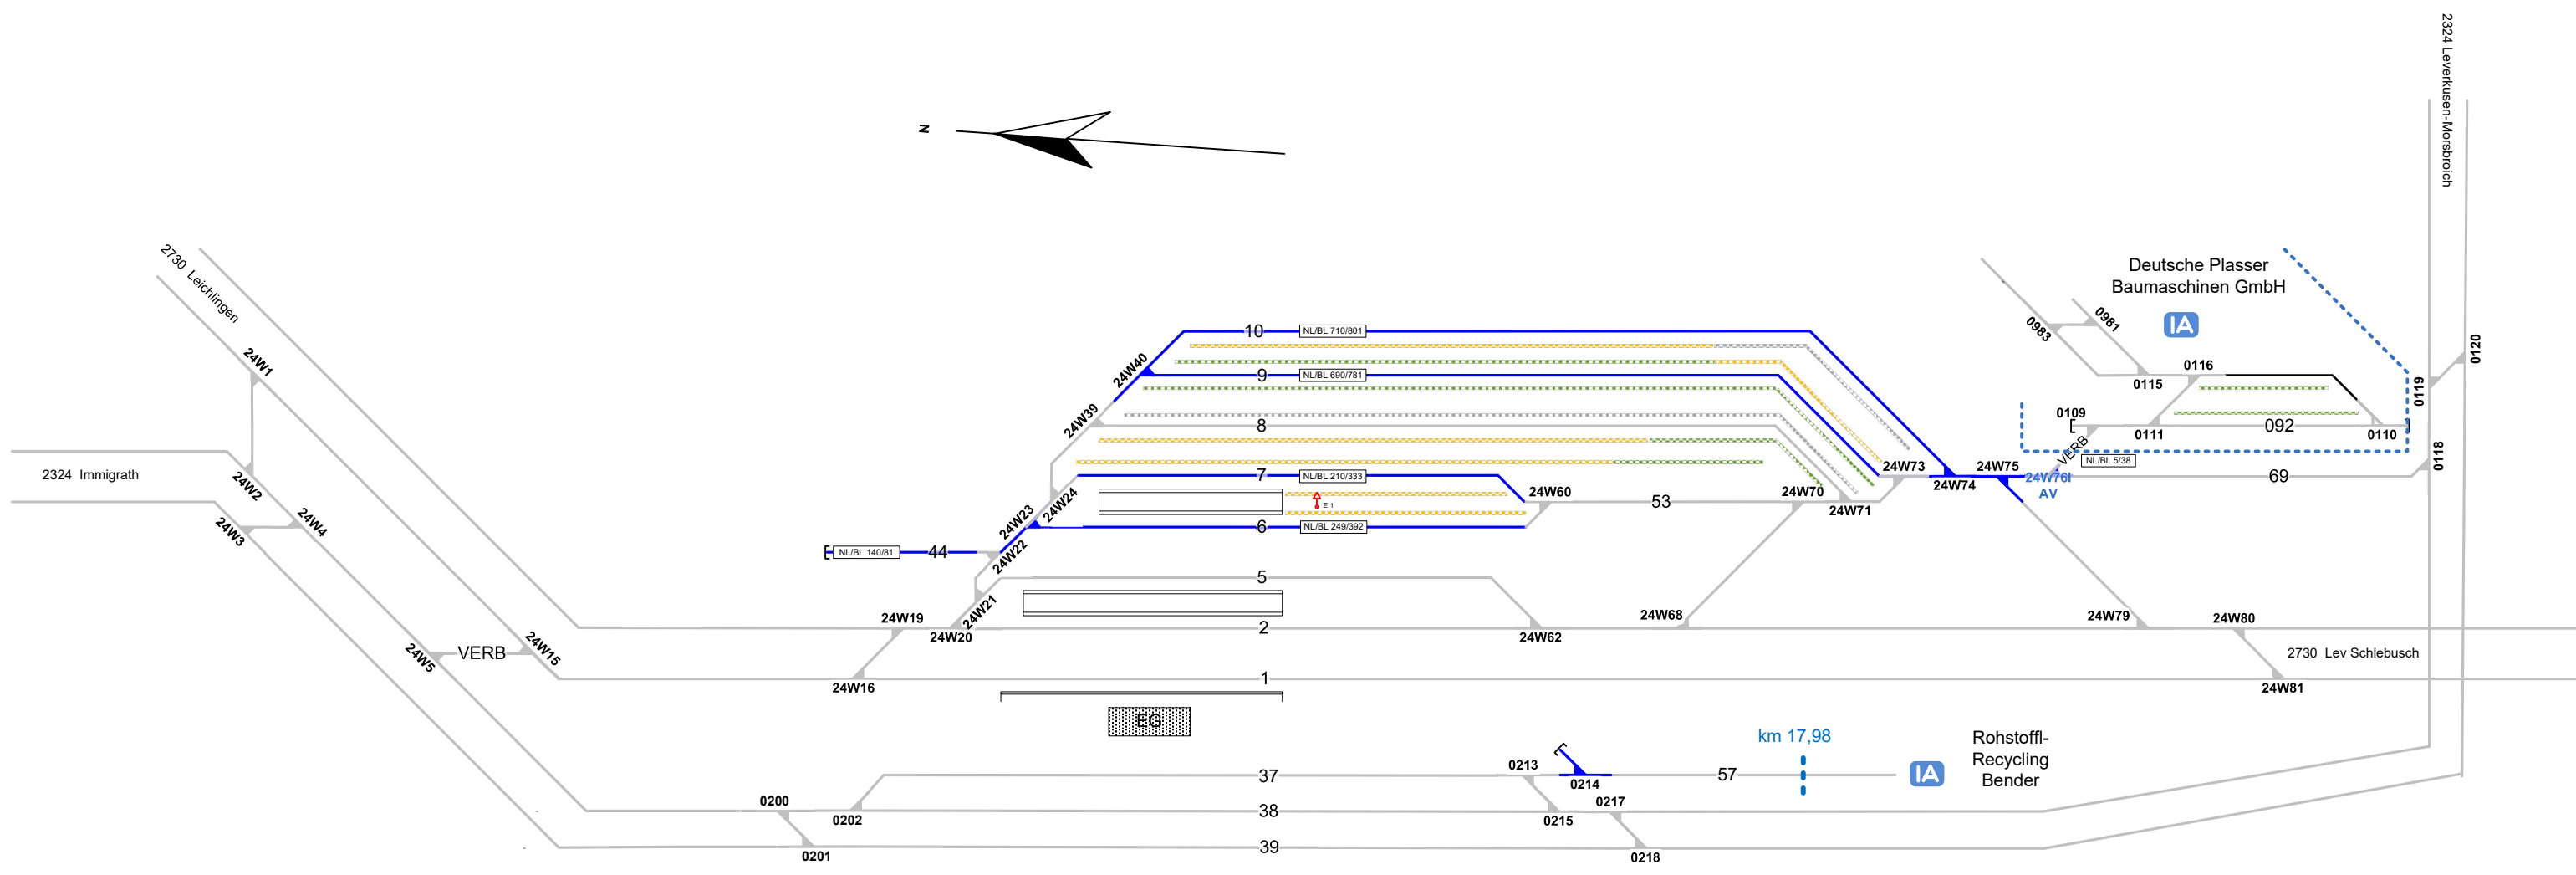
N

2324 Leverkusen-Morsbroich

2730 Leichlingen

2324 Immigrath

Deutsche Plasser Baumaschinen GmbH

IA

24W1
24W2
24W3
24W4
24W5
VERB
24W15
24W16
24W19
24W20
24W21
24W22
24W23
24W24
24W39
24W40

10 NL/BL 710/801
9 NL/BL 690/781
8
7 NL/BL 210/333
6 NL/BL 249/392
5
2
1
NL/BL 140/81 44
E 1

24W60
53
24W62
24W68
24W70
24W71
24W73
24W74
24W75
24W76I
AV
VERB
NL/BL 5/38
69
24W79
24W80
24W81
2730 Lev Schlebusch

0983
0981
0115
0116
0109
0111
092
0110
0119
0120
0118

EG

37
38
39
0200
0201
0202
0213
0214
0215
0217
0218
57
km 17,98
IA
Rohstoffl-
Recycling
Bender